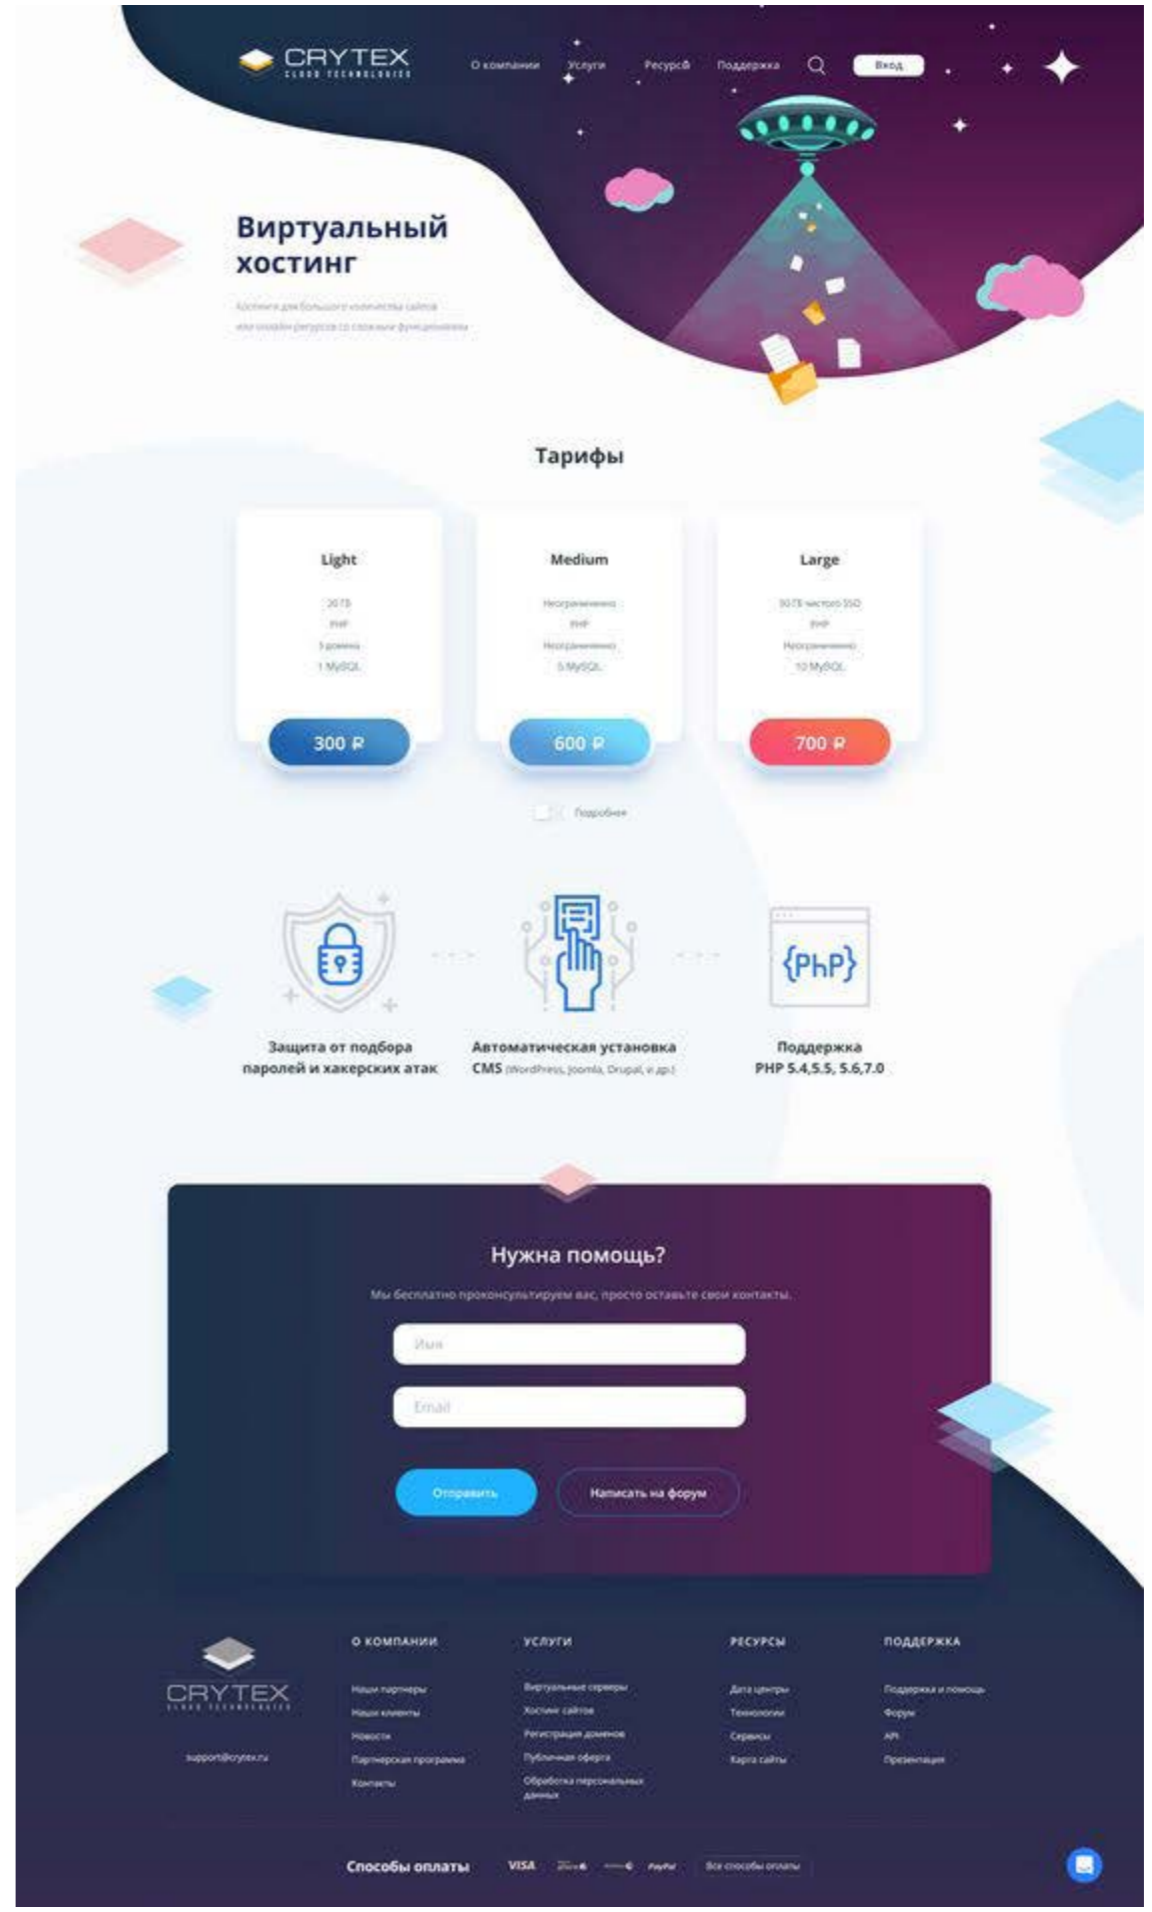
CRYTEX
CLOUD TECHNOLOGIES

О компании Услуги Ресурсы Поддержка Вход

Виртуальный хостинг

Хостинг для большого количества сайтов или онлайн ресурсов со сложным функционалом

Тарифы

Light
20 ГБ
PHP
3 домена
1 MySQL
300 ₽

Medium
Неограниченно
PHP
Неограниченно
5 MySQL
600 ₽

Large
50 ГБ чистого SSD
PHP
Неограниченно
10 MySQL
700 ₽

Подробнее

{PhP}

Защита от подбора паролей и хакерских атак

Автоматическая установка CMS (WordPress, Joomla, Drupal, и др.)

Поддержка PHP 5.4,5.5, 5.6,7.0

Нужна помощь?

Мы бесплатно проконсультируем вас, просто оставьте свои контакты.

Имя

Email

Отправить

Написать на форум

CRYTEX
CLOUD TECHNOLOGIES

support@crytex.ru

О КОМПАНИИ
Наши партнеры
Наши клиенты
Новости
Партнерская программа
Контакты

УСЛУГИ
Виртуальные серверы
Хостинг сайтов
Регистрация доменов
Публичная оферта
Обработка персональных данных

РЕСУРСЫ
Дата центры
Технологии
Сервисы
Карта сайта

ПОДДЕРЖКА
Поддержка и помощь
Форум
API
Презентация

Способы оплаты VISA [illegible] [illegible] PayPal Все способы оплаты